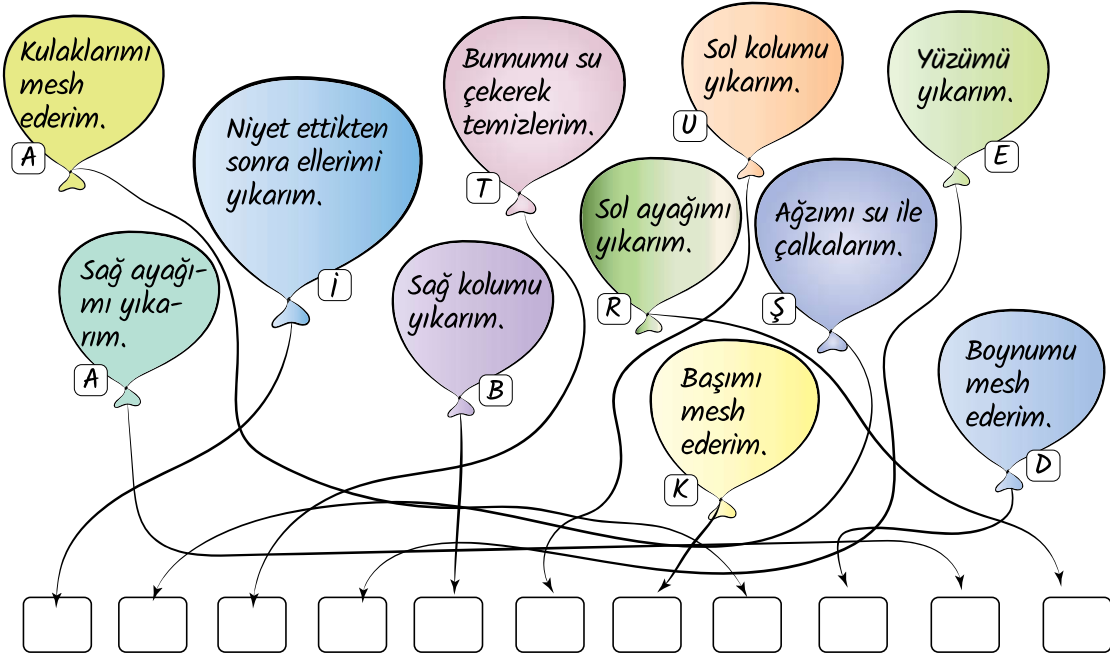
Kulaklarımı mesh ederim.
A

Niyet ettikten sonra ellerimi yıkarım.
İ

Burnumu su çekerek temizlerim.
T

Sol kolumu yıkarım.
U

Yüzümü yıkarım.
E

Sağ ayağımı yıkarım.
A

Sağ kolumu yıkarım.
B

Sol ayağımı yıkarım.
R

Ağzımı su ile çalkalarım.
Ş

Başımı mesh ederim.
K

Boynumu mesh ederim.
D